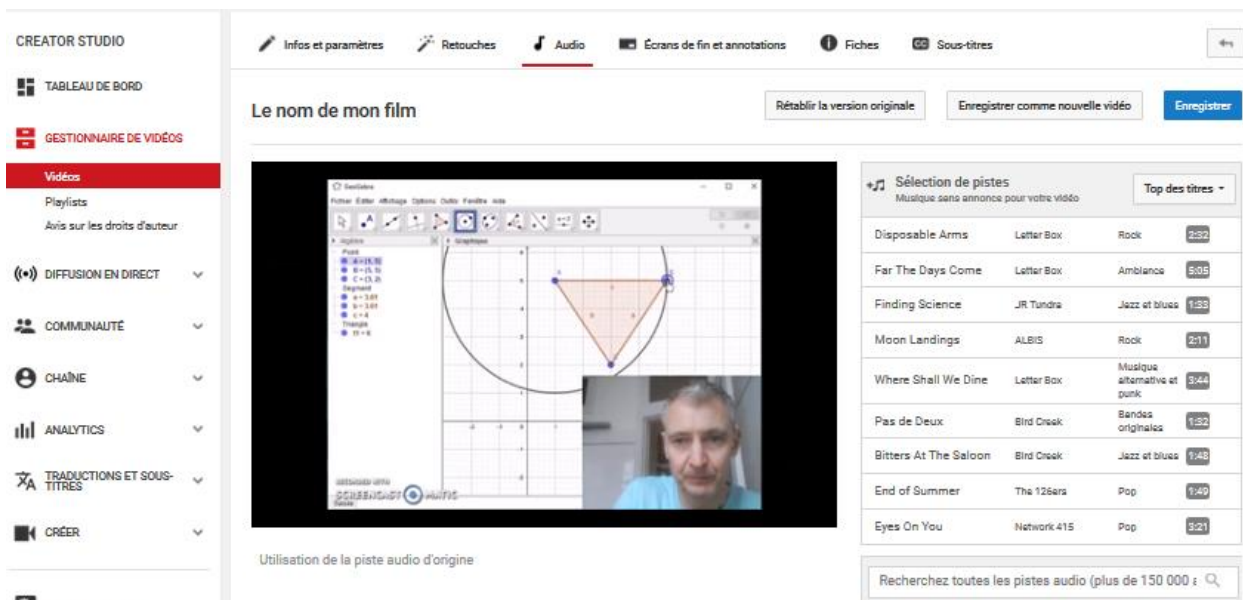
CREATOR STUDIO

TABLEAU DE BORD

GESTIONNAIRE DE VIDÉOS

Vidéos

Playlists

Avis sur les droits d'auteur

DIFFUSION EN DIRECT

COMMUNAUTÉ

CHAÎNE

ANALYTICS

TRADUCTIONS ET SOUS-TITRES

CRÉER

Infos et paramètres Retouches Audio Écrans de fin et annotations Fiches Sous-titres

Le nom de mon film

Rétablir la version originale Enregistrer comme nouvelle vidéo Enregistrer

GeoGebra

Fichier Éditer Affichage Options Outils Fenêtre Aide

Algèbre Graphique

Point
A = (1, 5)
B = (5, 5)
C = (3, 2)
Segment
a = 3.61
b = 3.61
c = 4
Triangle
t1 = 6

RECORDED WITH
SCREENCAST MATIC

Utilisation de la piste audio d'origine

Sélection de pistes
Musique sans annonce pour votre vidéo

Top des titres

| | | | |
|---|---|---|---|
| Disposable Arms | Letter Box | Rock | 2:32 |
| Far The Days Come | Letter Box | Ambiance | 5:05 |
| Finding Science | JR Tundra | Jazz et blues | 1:33 |
| Moon Landings | ALBIS | Rock | 2:11 |
| Where Shall We Dine | Letter Box | Musique alternative et punk | 3:44 |
| Pas de Deux | Bird Creek | Bandes originales | 1:32 |
| Bitters At The Saloon | Bird Creek | Jazz et blues | 1:48 |
| End of Summer | The 126ers | Pop | 1:49 |
| Eyes On You | Network 415 | Pop | 3:21 |

Recherchez toutes les pistes audio (plus de 150 000 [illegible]